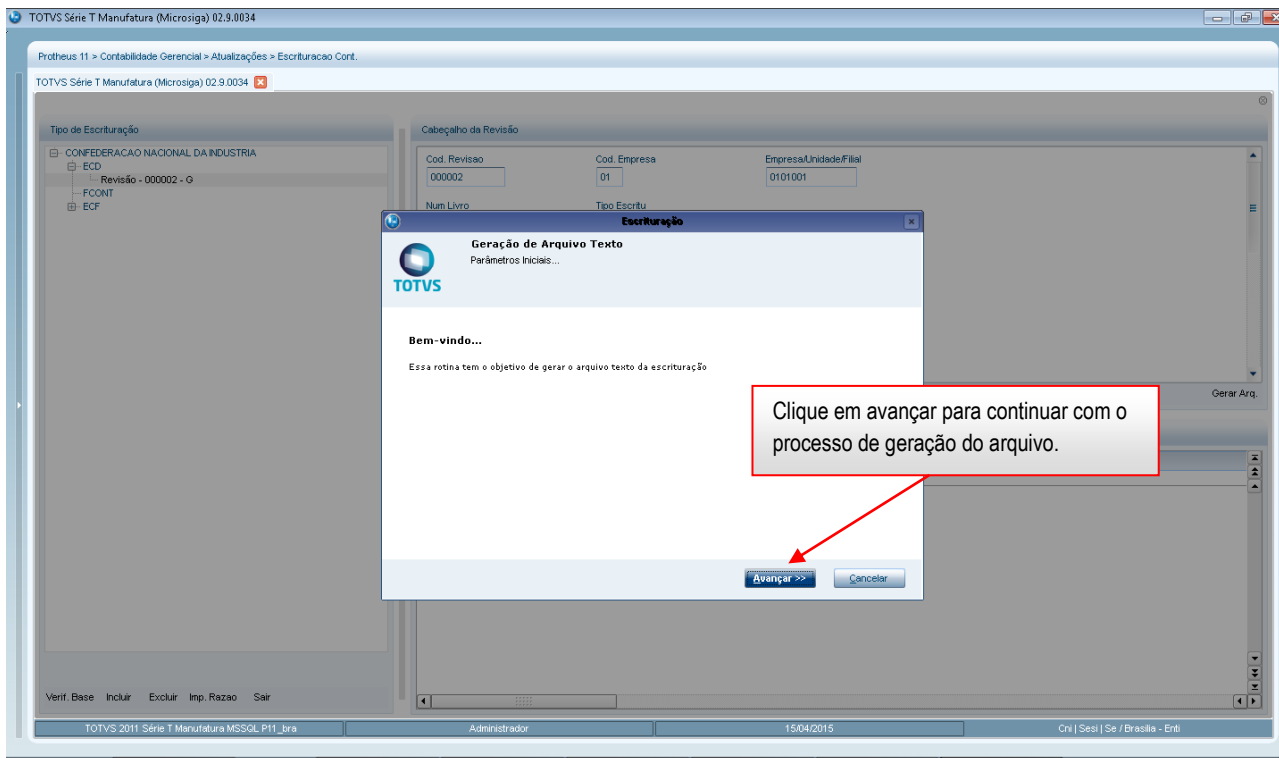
TOTVS Série T Manufatura (Microsiga) 02.9.0034

Protheus 11 > Contabilidade Gerencial > Atualizações > Escrituracao Cont.

TOTVS Série T Manufatura (Microsiga) 02.9.0034

Tipo de Escrituração

CONFEDERACAO NACIONAL DA INDUSTRIA
ECD
Revisão - 000002 - G
FCONT
ECF

Verif. Base Incluir Excluir Imp. Razao Sair

Cabeçalho da Revisão

Cod. Revisao
000002
Cod. Empresa
01
Empresa/Unidade/Filial
0101001
Num Livro
Tipo Escritu

Gerar Arq.

Escrituração

Geração de Arquivo Texto
Parâmetros Iniciais...

TOTVS

Bem-vindo...

Essa rotina tem o objetivo de gerar o arquivo texto da escrituração

Avançar >>
Cancelar

Clique em avançar para continuar com o processo de geração do arquivo.

TOTVS 2011 Série T Manufatura MSSQL P11_bra | Administrador | 15/04/2015 | Cni | Sesi | Se / Brasilia - Enti